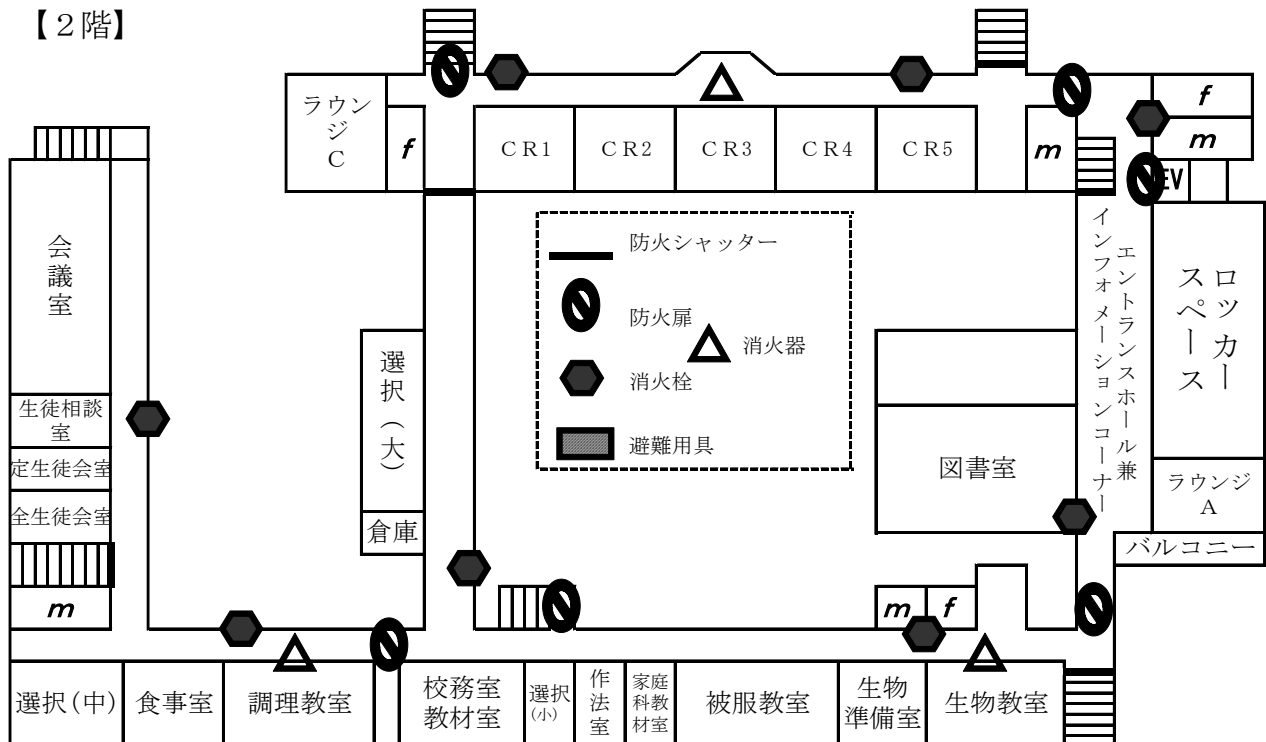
【2階】

ラウンジC

f

CR1 CR2 CR3 CR4 CR5

m

f

m

EV

会議室

防火シャッター

防火扉

消火器

消火栓

避難用具

エントランスホール兼インフォメーションコーナー

ロッカースペース

選択（大）

倉庫

図書室

ラウンジA

バルコニー

生徒相談室

定生徒会室

全生徒会室

m

m f

選択(中) 食事室 調理教室 校務室教材室 選択(小) 作法室 家庭科教材室 被服教室 生物準備室 生物教室